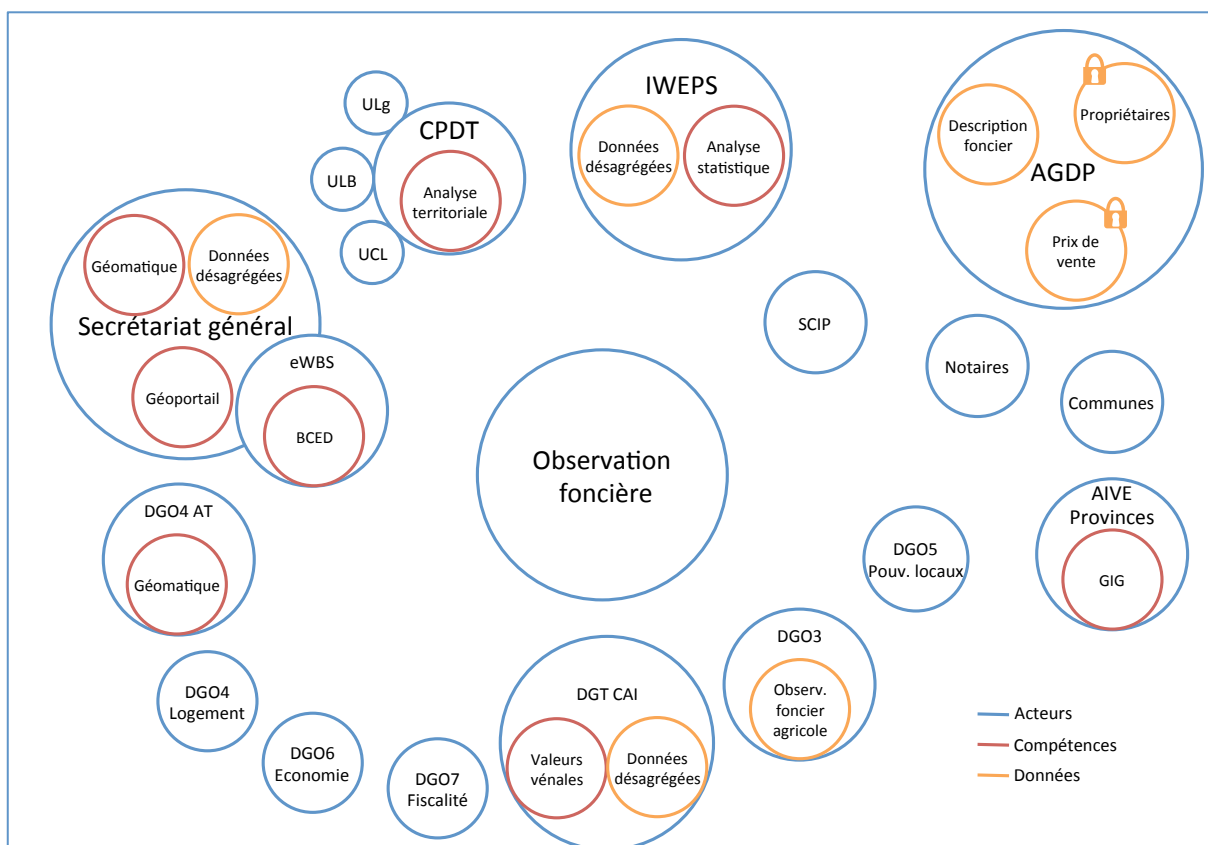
ULg

CPDT

Analyse territoriale

ULB

UCL

IWEPS

Données désagrégées

Analyse statistique

Description foncier

Propriétaires

AGDP

Prix de vente

Géomatique

Données désagrégées

Secrétariat général

eWBS

Géoportail

BCED

SCIP

Notaires

Communes

Observation foncière

DGO4 AT

Géomatique

DGO5 Pouv. locaux

AIVE Provinces

GIG

DGO3

Observ. foncier agricole

DGO4 Logement

DGT CAI

Valeurs vénales

Données désagrégées

DGO6 Economie

DGO7 Fiscalité

Acteurs

Compétences

Données